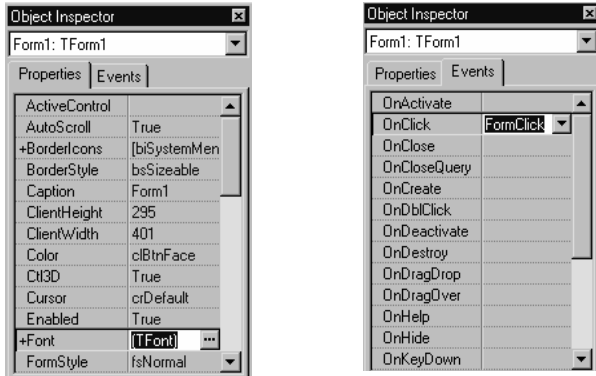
Object Inspector

Form1: TForm1

Properties | Events

| | |
|---|---|
| ActiveControl | |
| AutoScroll | True |
| +BorderIcons | [biSystemMen |
| BorderStyle | bsSizeable |
| Caption | Form1 |
| ClientHeight | 295 |
| ClientWidth | 401 |
| Color | clBtnFace |
| Ctl3D | True |
| Cursor | crDefault |
| Enabled | True |
| +Font | (TFont) |
| FormStyle | fsNormal |

Object Inspector

Form1: TForm1

Properties | Events

| | |
|---|---|
| OnActivate | |
| OnClick | FormClick |
| OnClose | |
| OnCloseQuery | |
| OnCreate | |
| OnDblClick | |
| OnDeactivate | |
| OnDestroy | |
| OnDragDrop | |
| OnDragOver | |
| OnHelp | |
| OnHide | |
| OnKeyDown | |